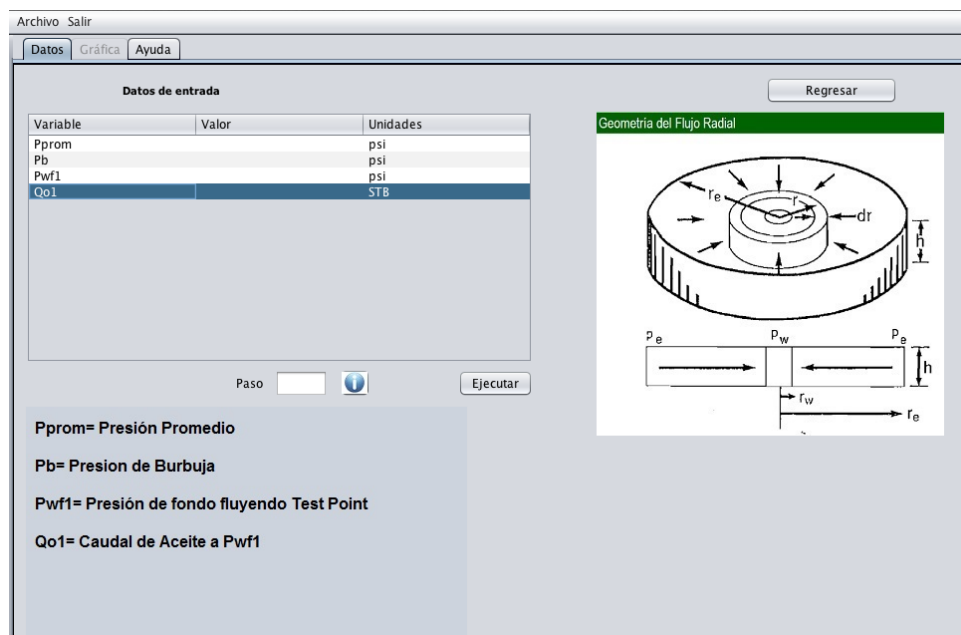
Archivo Salir

Datos Gráfica Ayuda

Datos de entrada

Regresar

| Variable | Valor | Unidades |
|---|---|---|
| Pprom | | psi |
| Pb | | psi |
| Pwf1 | | psi |
| Qo1 | | STB |

Paso

Ejecutar

Geometría del Flujo Radial

$r_e$ $r$ $dr$ $h$

$P_e$ $P_w$ $P_e$ $h$

$r_w$ $r_e$

Pprom= Presión Promedio

Pb= Presion de Burbuja

Pwf1= Presión de fondo fluyendo Test Point

Qo1= Caudal de Aceite a Pwf1